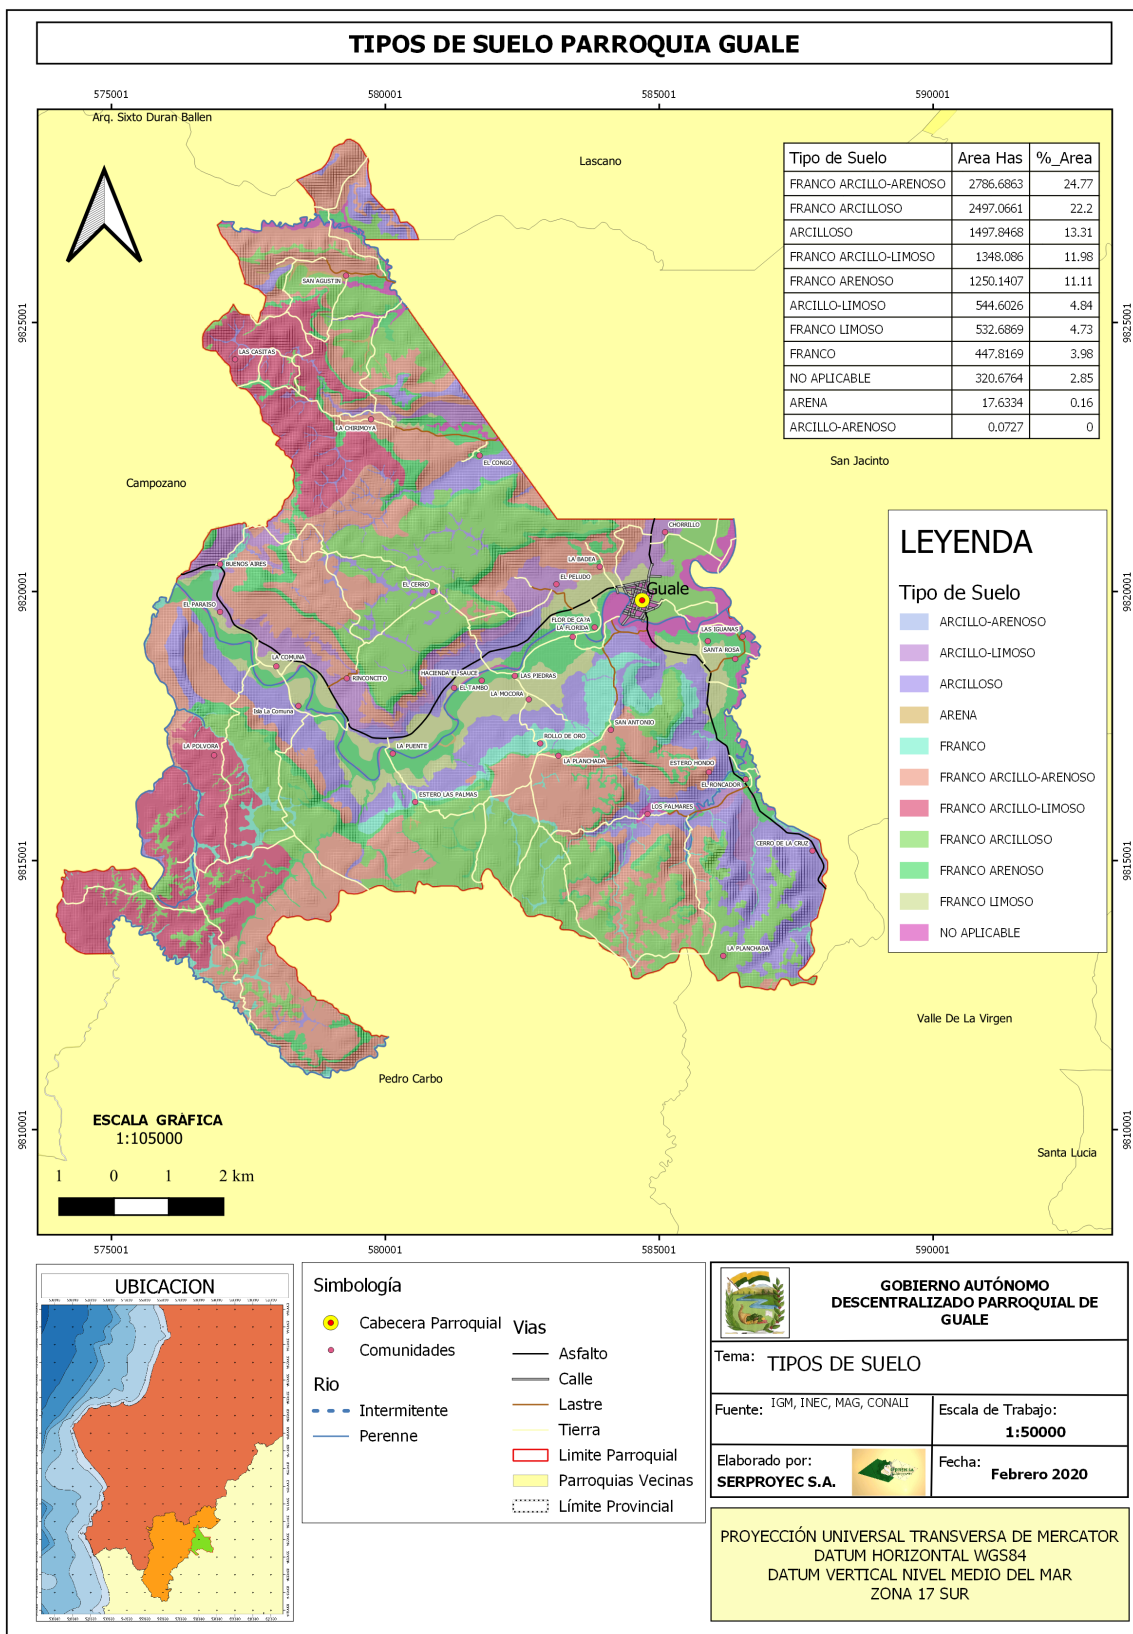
TIPOS DE SUELO PARROQUIA GUALE

575001 580001 585001 590001

Arq. Sixto Duran Ballen

Lascano

| Tipo de Suelo | Area Has | %_Area |
|---|---|---|
| FRANCO ARCILLO-ARENOSO | 2786.6863 | 24.77 |
| FRANCO ARCILLOSO | 2497.0661 | 22.2 |
| ARCILLOSO | 1497.8468 | 13.31 |
| FRANCO ARCILLO-LIMOSO | 1348.086 | 11.98 |
| FRANCO ARENOSO | 1250.1407 | 11.11 |
| ARCILLO-LIMOSO | 544.6026 | 4.84 |
| FRANCO LIMOSO | 532.6869 | 4.73 |
| FRANCO | 447.8169 | 3.98 |
| NO APLICABLE | 320.6764 | 2.85 |
| ARENA | 17.6334 | 0.16 |
| ARCILLO-ARENOSO | 0.0727 | 0 |

9825001

SAN AGUSTIN

LAS CASITAS

LA CHIRIMOYA

EL CONGO

Campozano

San Jacinto

CHORRILLO

LA BADEA

EL PELUDO

BUENOS AIRES

EL CERRO

Guale

9820001

EL PARAISO

FLOR DE CA?A

LA FLORIDA

LAS IGUANAS

SANTA ROSA

LA COMUNA

RINCONCITO

HACIENDA EL SAUCE

EL TAMBO

LA MOCORA

LAS PIEDRAS

Dld La Comuna

SAN ANTONIO

LA POLVORA

LA PUENTE

ROLLO DE ORO

LA PLANCHADA

ESTERO HONDO

EL RONCADOR

ESTERO LAS PALMAS

LOS PALMARES

9815001

CERRO DE LA CRUZ

LA PLANCHADA

LEYENDA

Tipo de Suelo

ARCILLO-ARENOSO

ARCILLO-LIMOSO

ARCILLOSO

ARENA

FRANCO

FRANCO ARCILLO-ARENOSO

FRANCO ARCILLO-LIMOSO

FRANCO ARCILLOSO

FRANCO ARENOSO

FRANCO LIMOSO

NO APLICABLE

Valle De La Virgen

Pedro Carbo

ESCALA GRÁFICA
1:105000

9810001

1 0 1 2 km

Santa Lucia

575001 580001 585001 590001

UBICACION

Simbología

Cabecera Parroquial

Comunidades

Rio

Intermitente

Perenne

Vias

Asfalto

Calle

Lastre

Tierra

Limite Parroquial

Parroquias Vecinas

Límite Provincial

GOBIERNO AUTÓNOMO DESCENTRALIZADO PARROQUIAL DE GUALE

Tema: TIPOS DE SUELO

Fuente: IGM, INEC, MAG, CONALI

Escala de Trabajo:
1:50000

Elaborado por:
SERPROYEC S.A.

Fecha:
Febrero 2020

PROYECCIÓN UNIVERSAL TRANSVERSA DE MERCATOR
DATUM HORIZONTAL WGS84
DATUM VERTICAL NIVEL MEDIO DEL MAR
ZONA 17 SUR